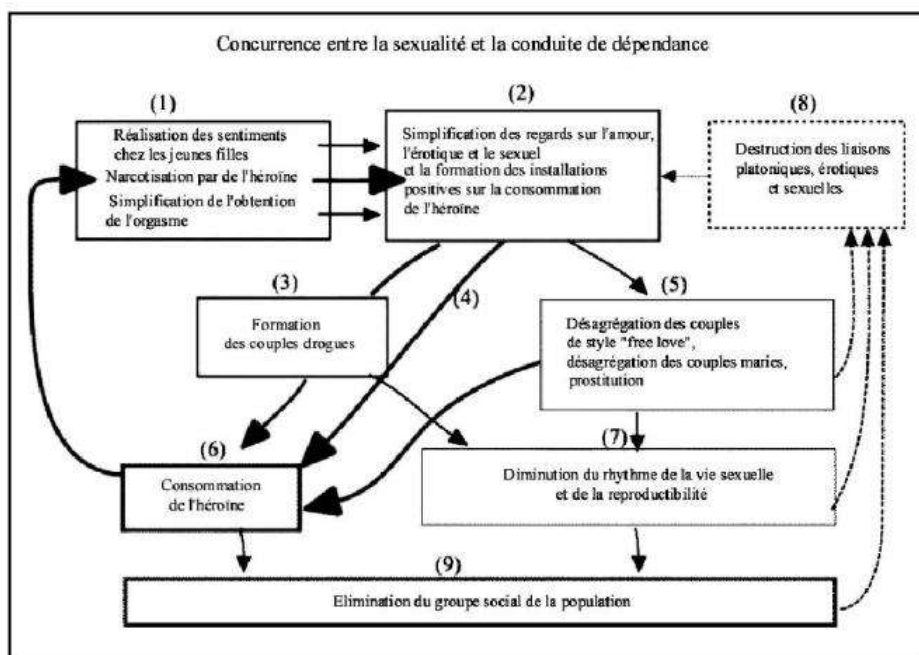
Concurrence entre la sexualité et la conduite de dépendance

(1)
Réalisation des sentiments chez les jeunes filles
Narcotisation par de l'héroïne
Simplification de l'obtention de l'orgasme

(2)
Simplification des regards sur l'amour, l'érotique et le sexuel et la formation des installations positives sur la consommation de l'héroïne

(8)
Destruction des liaisons platoniques, érotiques et sexuelles

(3)
Formation des couples drogues

(4)

(5)
Désagrégation des couples de style "free love", désagrégation des couples maries, prostitution

(6)
Consommation de l'héroïne

(7)
Diminution du rhythme de la vie sexuelle et de la reproductibilité

(9)
Elimination du groupe social de la population